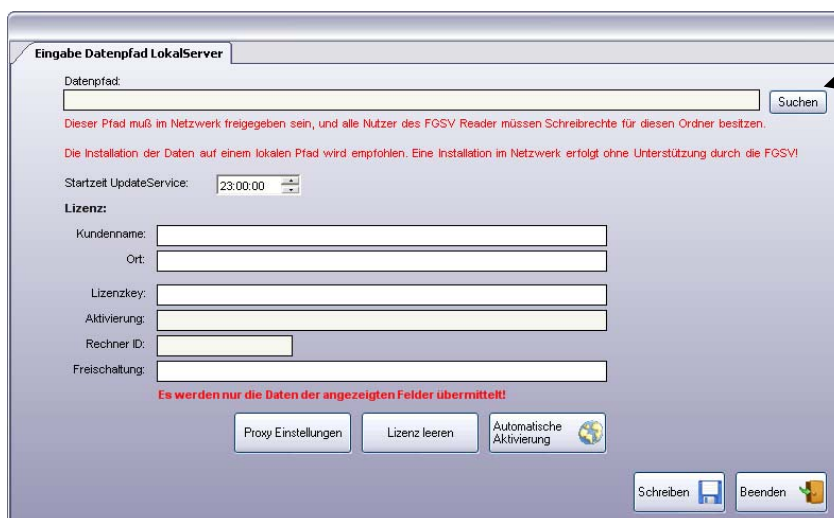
Eingabe Datenpfad LokalServer

Datenpfad:

Suchen

Dieser Pfad muß im Netzwerk freigegeben sein, und alle Nutzer des FGSV Reader müssen Schreibrechte für diesen Ordner besitzen.

Die Installation der Daten auf einem lokalen Pfad wird empfohlen. Eine Installation im Netzwerk erfolgt ohne Unterstützung durch die FGSV!

Startzeit UpdateService: 23:00:00

Lizenz:

Kundenname:

Ort:

Lizenzkey:

Aktivierung:

Rechner ID:

Freischaltung:

Es werden nur die Daten der angezeigten Felder übermittelt!

Proxy Einstellungen

Lizenz leeren

Automatische Aktivierung

Schreiben

Beenden